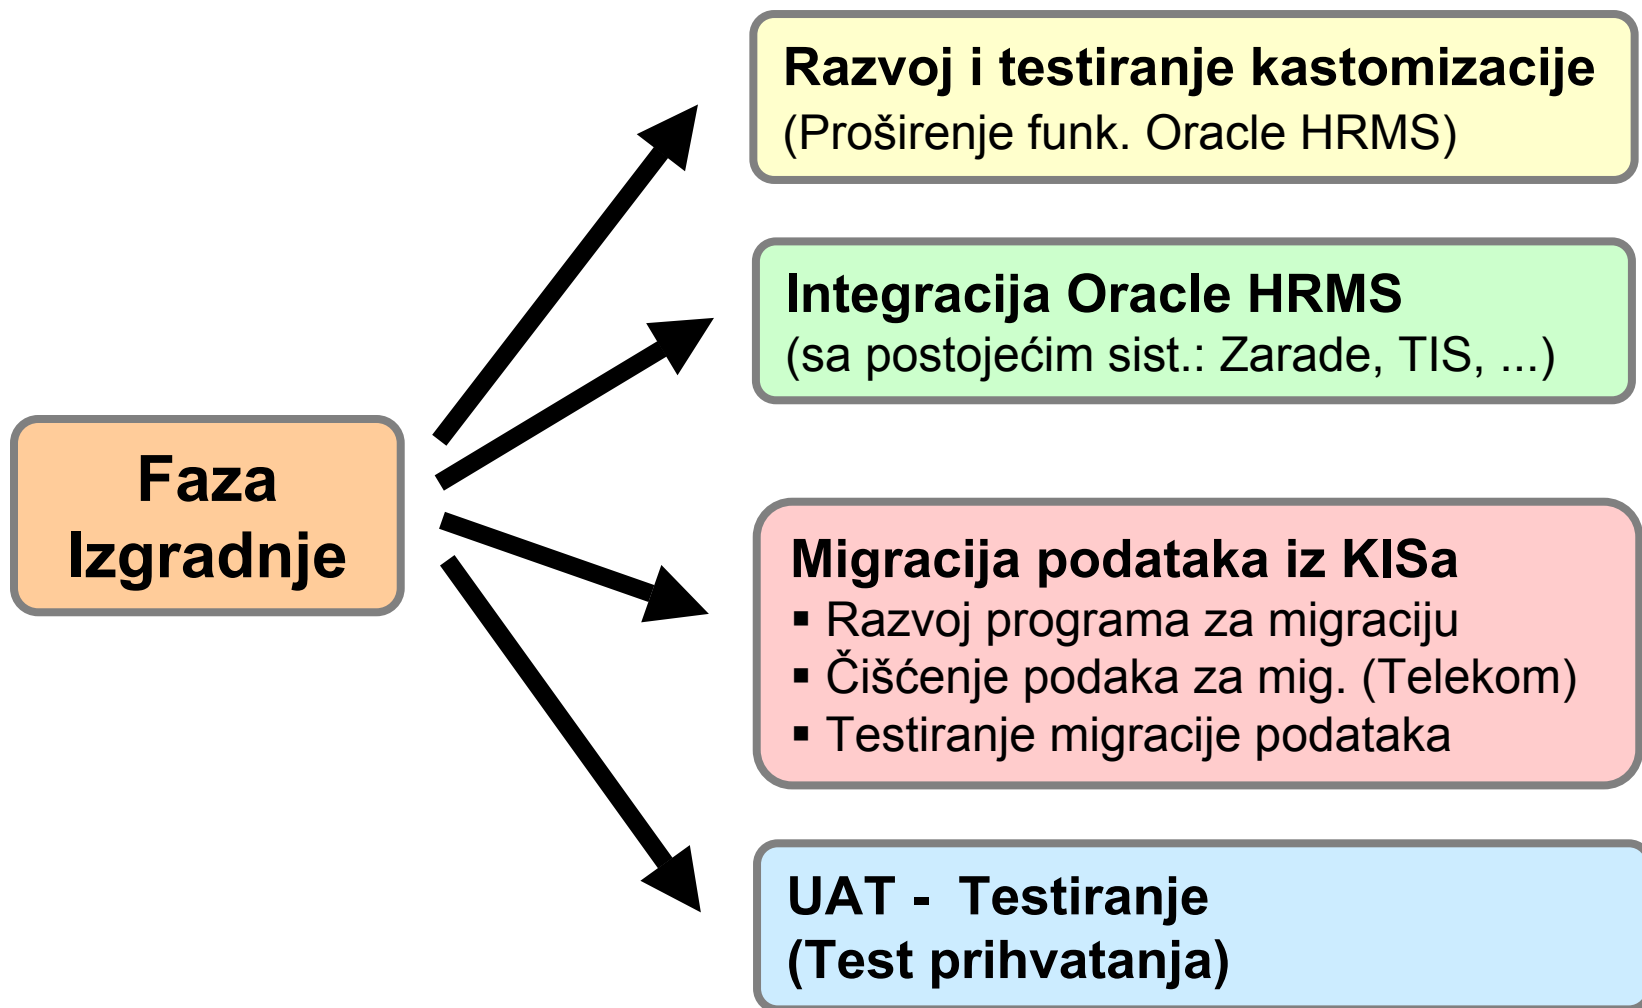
Faza Izgradnje

Razvoj i testiranje kastomizacije
(Proširenje funk. Oracle HRMS)

Integracija Oracle HRMS
(sa postojećim sist.: Zarade, TIS, ...)

Migracija podataka iz KISa
▪ Razvoj programa za migraciju
▪ Čišćenje podaka za mig. (Telekom)
▪ Testiranje migracije podataka

UAT - Testiranje
(Test prihvatanja)